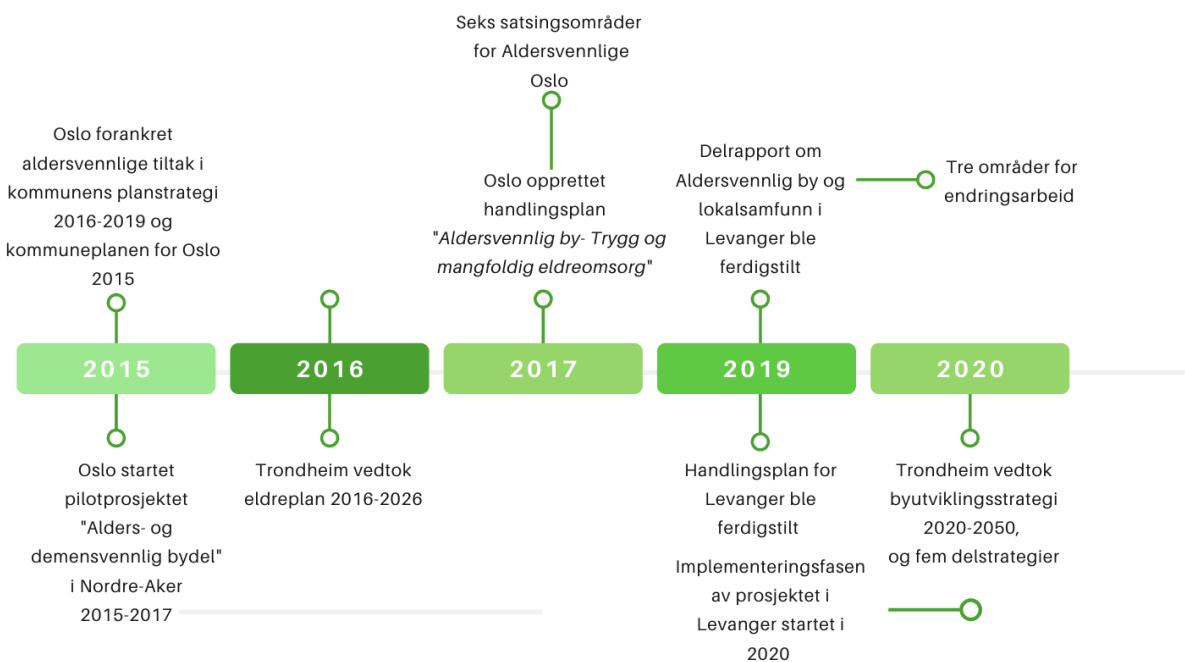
Seks satsingsområder for Aldersvennlige Oslo

Oslo forankret aldersvennlige tiltak i kommunens planstrategi 2016-2019 og kommuneplanen for Oslo 2015

Oslo opprettet handlingsplan "*Aldersvennlig by- Trygg og mangfoldig eldreomsorg*"

Delrapport om Aldersvennlig by og lokalsamfunn i Levanger ble ferdigstilt

Tre områder for endringsarbeid

2015

2016

2017

2019

2020

Oslo startet pilotprosjektet "Alders- og demensvennlig bydel" i Nordre-Aker 2015-2017

Trondheim vedtok eldreplan 2016-2026

Handlingsplan for Levanger ble ferdigstilt

Implementeringsfasen av prosjektet i Levanger startet i 2020

Trondheim vedtok byutviklingsstrategi 2020-2050, og fem delstrategier